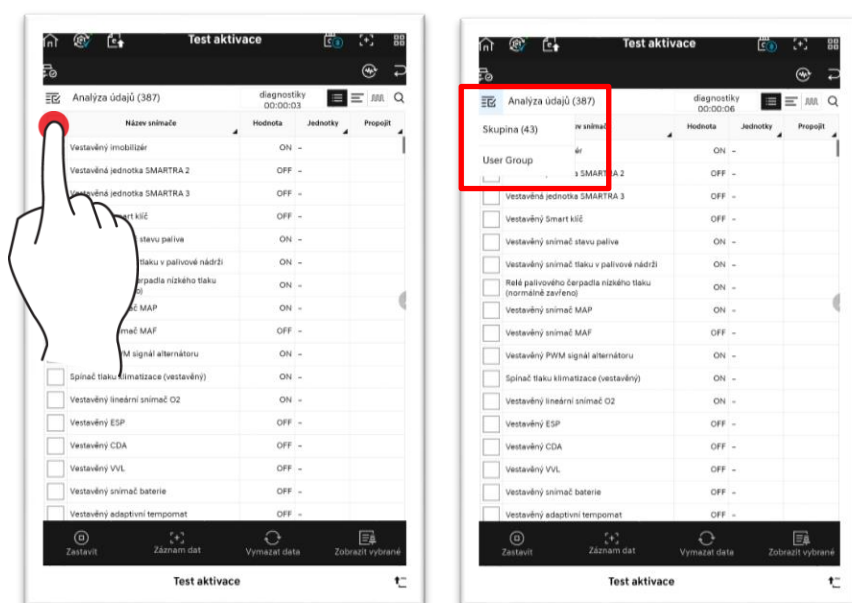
Test aktivace

Analýza údajů (387)

diagnostiky 00:00:03

| Název snímače | Hodnota | Jednotky | Propojit |
|---|---|---|---|
| Vestavěný imobilizér | ON | – | |
| Vestavěná jednotka SMARTRA 2 | OFF | – | |
| Vestavěná jednotka SMARTRA 3 | OFF | – | |
| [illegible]art klíč | OFF | – | |
| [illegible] stavu paliva | ON | – | |
| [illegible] tlaku v palivové nádrži | ON | – | |
| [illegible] čerpadla nízkého tlaku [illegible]) | ON | – | |
| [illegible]č MAP | ON | – | |
| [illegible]mač MAF | OFF | – | |
| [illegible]WM signál alternátoru | ON | – | |
| Spínač tlaku klimatizace (vestavěný) | ON | – | |
| Vestavěný lineární snímač O2 | ON | – | |
| Vestavěný ESP | OFF | – | |
| Vestavěný CDA | OFF | – | |
| Vestavěný VVL | OFF | – | |
| Vestavěný snímač baterie | OFF | – | |
| Vestavěný adaptivní tempomat | OFF | – | |

Zastavit
Záznam dat
Vymazat data
Zobrazit vybrané

Test aktivace

Test aktivace

Analýza údajů (387)

Skupina (43)

User Group

diagnostiky 00:00:06

| Název snímače | Hodnota | Jednotky | Propojit |
|---|---|---|---|
| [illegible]izér | ON | – | |
| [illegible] 2 | OFF | – | |
| Vestavěná jednotka SMARTRA 3 | OFF | – | |
| Vestavěný Smart klíč | OFF | – | |
| Vestavěný snímač stavu paliva | ON | – | |
| Vestavěný snímač tlaku v palivové nádrži | ON | – | |
| Relé palivového čerpadla nízkého tlaku (normálně zavřeno) | ON | – | |
| Vestavěný snímač MAP | ON | – | |
| Vestavěný snímač MAF | OFF | – | |
| Vestavěný PWM signál alternátoru | ON | – | |
| Spínač tlaku klimatizace (vestavěný) | ON | – | |
| Vestavěný lineární snímač O2 | ON | – | |
| Vestavěný ESP | OFF | – | |
| Vestavěný CDA | OFF | – | |
| Vestavěný VVL | OFF | – | |
| Vestavěný snímač baterie | OFF | – | |
| Vestavěný adaptivní tempomat | OFF | – | |

Zastavit
Záznam dat
Vymazat data
Zobrazit vybrané

Test aktivace